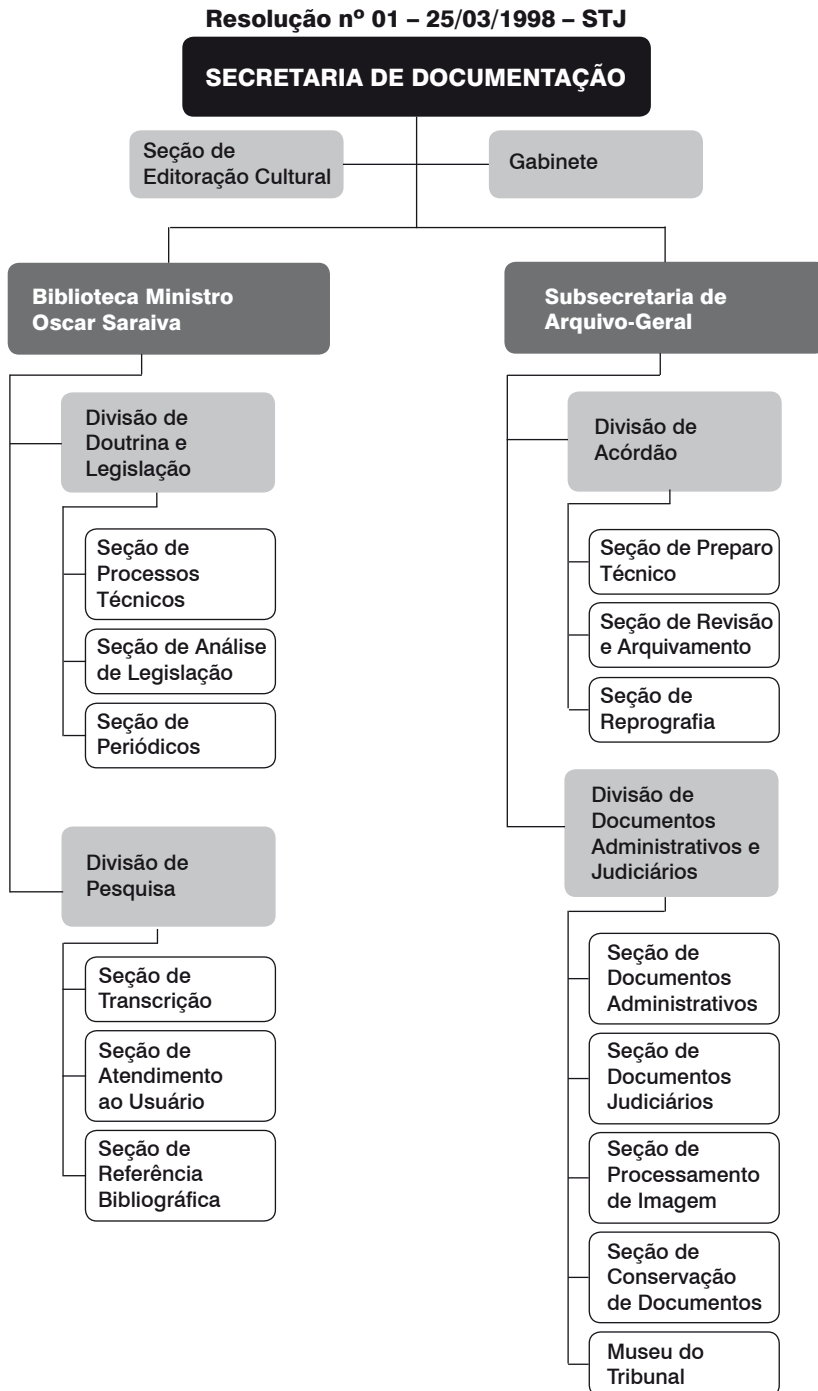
Resolução nº 01 – 25/03/1998 – STJ

SECRETARIA DE DOCUMENTAÇÃO

Seção de Editoração Cultural

Gabinete

Biblioteca Ministro Oscar Saraiva

Divisão de Doutrina e Legislação

Seção de Processos Técnicos

Seção de Análise de Legislação

Seção de Periódicos

Divisão de Pesquisa

Seção de Transcrição

Seção de Atendimento ao Usuário

Seção de Referência Bibliográfica

Subsecretaria de Arquivo-Geral

Divisão de Acórdão

Seção de Preparo Técnico

Seção de Revisão e Arquivamento

Seção de Reprografia

Divisão de Documentos Administrativos e Judiciários

Seção de Documentos Administrativos

Seção de Documentos Judiciários

Seção de Processamento de Imagem

Seção de Conservação de Documentos

Museu do Tribunal